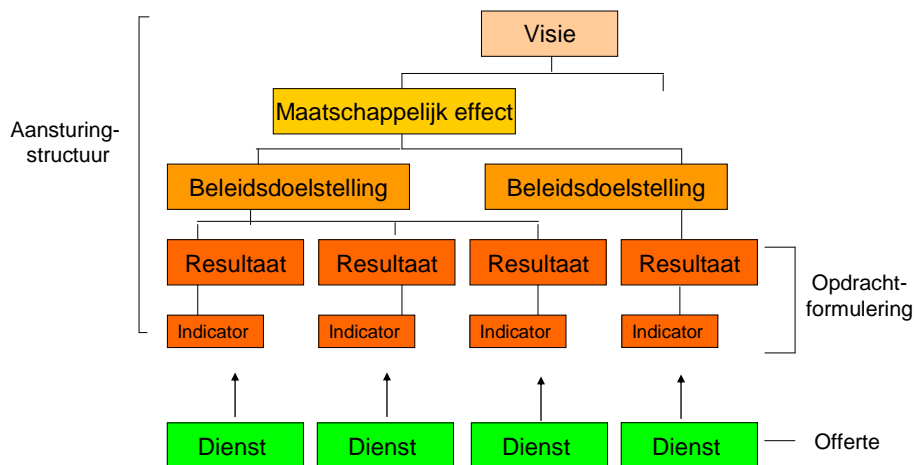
Visie

Maatschappelijk effect

Aansturingstructuur

Beleidsdoelstelling

Beleidsdoelstelling

Resultaat

Resultaat

Resultaat

Resultaat

Opdrachtformulering

Indicator

Indicator

Indicator

Indicator

Dienst

Dienst

Dienst

Dienst

Offerte